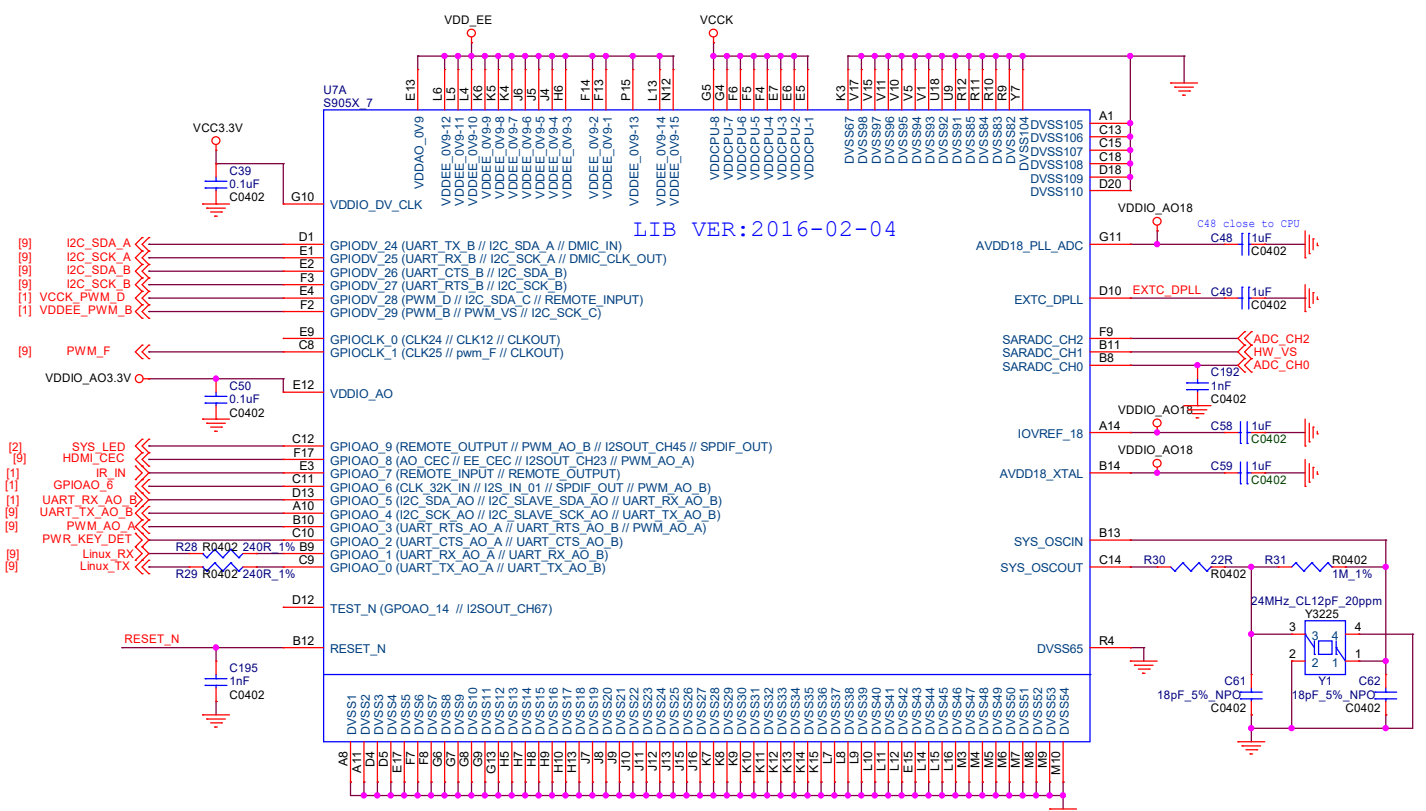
VDD_EE
VCCK
U7A
S905X_7
E13 L6 L5 L4 K6 K5 K4 J6 J5 J4 H6 F14 F13 P15 L13 N12 G5 G4 F6 F5 F4 E7 E6 E5 K3 V17 V15 V11 V10 V5 V1 U18 U9 R12 R11 R10 R9 Y7
VDDAO_0V9 VDDEE_0V9-12 VDDEE_0V9-11 VDDEE_0V9-10 VDDEE_0V9-9 VDDEE_0V9-8 VDDEE_0V9-7 VDDEE_0V9-6 VDDEE_0V9-5 VDDEE_0V9-4 VDDEE_0V9-3 VDDEE_0V9-2 VDDEE_0V9-1 VDDEE_0V9-13 VDDEE_0V9-14 VDDEE_0V9-15 VDDCPU-8 VDDCPU-7 VDDCPU-6 VDDCPU-5 VDDCPU-4 VDDCPU-3 VDDCPU-2 VDDCPU-1 DVSS67 DVSS98 DVSS97 DVSS96 DVSS95 DVSS94 DVSS93 DVSS92 DVSS91 DVSS85 DVSS84 DVSS83 DVSS82 DVSS104
DVSS105 A1
DVSS106 C13
DVSS107 C15
DVSS108 C18
DVSS109 D18
DVSS110 D20
VCC3.3V
C39
0.1uF
C0402
G10 VDDIO_DV_CLK
LIB VER:2016-02-04
VDDIO_AO18
C48 close to CPU
AVDD18_PLL_ADC G11 C48 1uF C0402
[9] I2C_SDA_A D1 GPIODV_24 (UART_TX_B // I2C_SDA_A // DMIC_IN)
[9] I2C_SCK_A E1 GPIODV_25 (UART_RX_B // I2C_SCK_A // DMIC_CLK_OUT)
[9] I2C_SDA_B E2 GPIODV_26 (UART_CTS_B // I2C_SDA_B)
[9] I2C_SCK_B F3 GPIODV_27 (UART_RTS_B // I2C_SCK_B)
[1] VCCK_PWM_D E4 GPIODV_28 (PWM_D // I2C_SDA_C // REMOTE_INPUT)
[1] VDDEE_PWM_B F2 GPIODV_29 (PWM_B // PWM_VS // I2C_SCK_C)
EXTC_DPLL D10 EXTC_DPLL C49 1uF C0402
E9 GPIOCLK_0 (CLK24 // CLK12 // CLKOUT)
[9] PWM_F C8 GPIOCLK_1 (CLK25 // pwm_F // CLKOUT)
SARADC_CH2 F9 ADC_CH2
SARADC_CH1 B11 HW_VS
SARADC_CH0 B8 ADC_CH0
C192
1nF
C0402
VDDIO_AO3.3V
C50
0.1uF
C0402
E12 VDDIO_AO
VDDIO_AO18
IOVREF_18 A14 C58 1uF C0402
VDDIO_AO18
AVDD18_XTAL B14 C59 1uF C0402
[2] SYS_LED C12 GPIOAO_9 (REMOTE_OUTPUT // PWM_AO_B // I2SOUT_CH45 // SPDIF_OUT)
[9] HDMI_CEC F17 GPIOAO_8 (AO_CEC // EE_CEC // I2SOUT_CH23 // PWM_AO_A)
[1] IR_IN E3 GPIOAO_7 (REMOTE_INPUT // REMOTE_OUTPUT)
[1] GPIOAO_6 C11 GPIOAO_6 (CLK_32K_IN // I2S_IN_01 // SPDIF_OUT // PWM_AO_B)
[1] UART_RX_AO_B D13 GPIOAO_5 (I2C_SDA_AO // I2C_SLAVE_SDA_AO // UART_RX_AO_B)
[9] UART_TX_AO_B A10 GPIOAO_4 (I2C_SCK_AO // I2C_SLAVE_SCK_AO // UART_TX_AO_B)
[9] PWM_AO_A B10 GPIOAO_3 (UART_RTS_AO_A // UART_RTS_AO_B // PWM_AO_A)
PWR_KEY_DET C10 GPIOAO_2 (UART_CTS_AO_A // UART_CTS_AO_B)
[9] Linux_RX R28 R0402 240R_1% B9 GPIOAO_1 (UART_RX_AO_A // UART_RX_AO_B)
[9] Linux_TX R29 R0402 240R_1% C9 GPIOAO_0 (UART_TX_AO_A // UART_TX_AO_B)
SYS_OSCIN B13
SYS_OSCOUT C14 R30 22R R0402 R31 R0402 1M_1%
24MHz_CL12pF_20ppm
Y3225
3 4 2 1
Y1
C61
18pF_5%_NPO
C0402
C62
18pF_5%_NPO
C0402
D12 TEST_N (GPOAO_14 // I2SOUT_CH67)
RESET_N B12 RESET_N
DVSS65 R4
C195
1nF
C0402
DVSS1 DVSS2 DVSS3 DVSS4 DVSS5 DVSS6 DVSS7 DVSS8 DVSS9 DVSS10 DVSS11 DVSS12 DVSS13 DVSS14 DVSS15 DVSS16 DVSS17 DVSS18 DVSS19 DVSS20 DVSS21 DVSS22 DVSS23 DVSS24 DVSS25 DVSS26 DVSS27 DVSS28 DVSS29 DVSS30 DVSS31 DVSS32 DVSS33 DVSS34 DVSS35 DVSS36 DVSS37 DVSS38 DVSS39 DVSS40 DVSS41 DVSS42 DVSS43 DVSS44 DVSS45 DVSS46 DVSS47 DVSS48 DVSS49 DVSS50 DVSS51 DVSS52 DVSS53 DVSS54
A8 A11 D4 D5 E17 F7 F8 G6 G7 G8 G9 G13 H5 H7 H8 H9 H10 H13 J7 J8 J9 J10 J11 J12 J13 J15 J16 K7 K8 K9 K10 K11 K12 K13 K14 K15 L7 L8 L9 L10 L11 L12 E15 L14 L15 L16 M3 M4 M5 M6 M7 M8 M9 M10